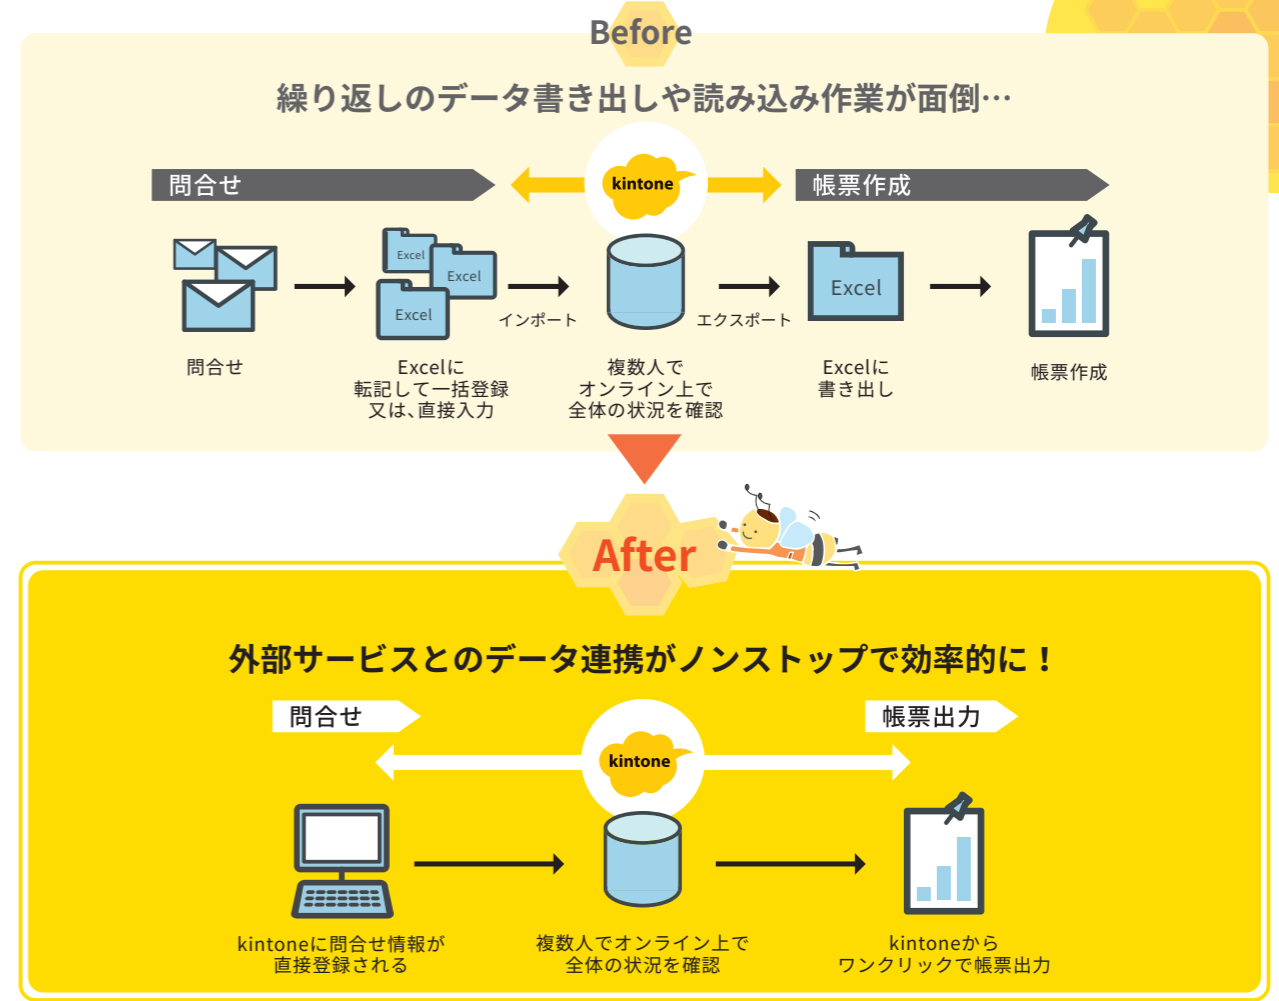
Before

繰り返しのデータ書き出しや読み込み作業が面倒…

問合せ

kintone

帳票作成

Excel

Excel

Excel

インポート

エクスポート

Excel

問合せ

Excelに
転記して一括登録
又は、直接入力

複数人で
オンライン上で
全体の状況を確認

Excelに
書き出し

帳票作成

After

外部サービスとのデータ連携がノンストップで効率的に！

問合せ

帳票出力

kintone

kintoneに問合せ情報が
直接登録される

複数人でオンライン上で
全体の状況を確認

kintoneから
ワンクリックで帳票出力